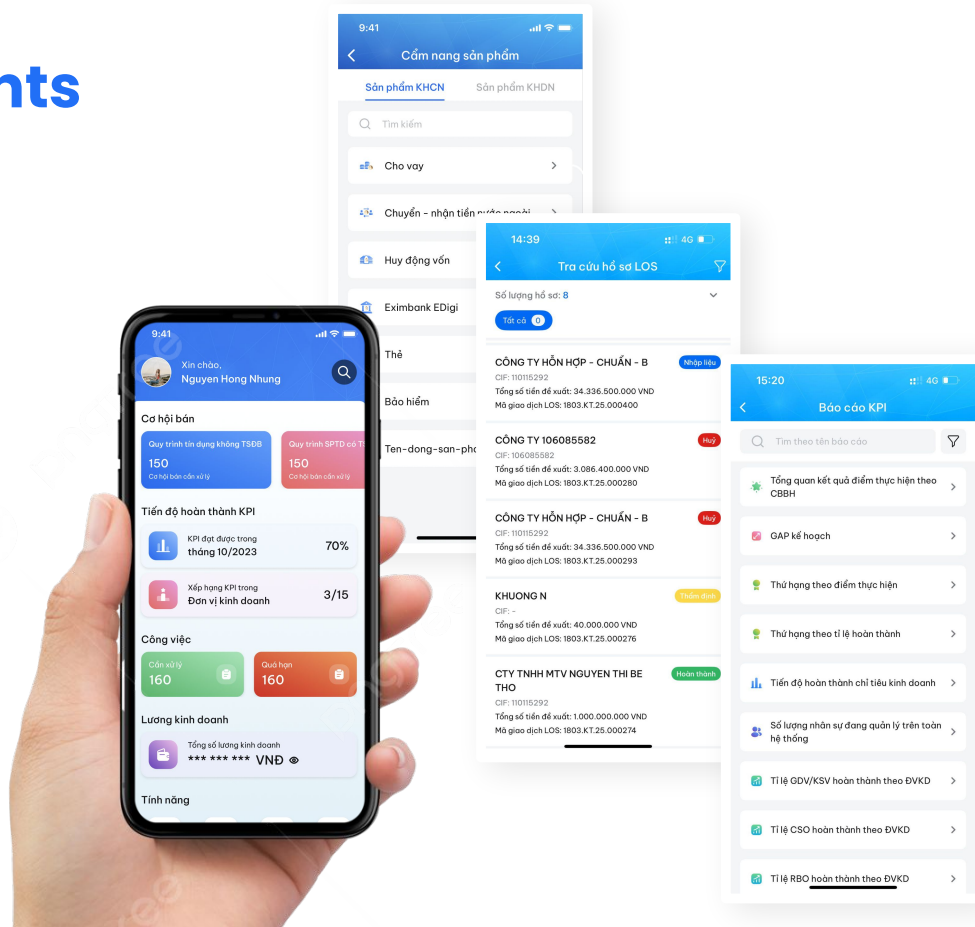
nts

9:41
Cẩm nang sản phẩm
Sản phẩm KHCN
Sản phẩm KHDN
Tìm kiếm
Cho vay
Chuyển - nhận tiền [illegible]
Huy động vốn
Eximbank EDigi
Thẻ
Bảo hiểm
Ten-dong-san-pha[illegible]

14:39
4G
Tra cứu hồ sơ LOS
Số lượng hồ sơ: 8
Tất cả 0
CÔNG TY HỖN HỢP - CHUẨN - B
Nhập liệu
CIF: 110115292
Tổng số tiền đề xuất: 34.336.500.000 VND
Mã giao dịch LOS: 1803.KT.25.000400
CÔNG TY 106085582
Huỷ
CIF: 106085582
Tổng số tiền đề xuất: 3.086.400.000 VND
Mã giao dịch LOS: 1803.KT.25.000280
CÔNG TY HỖN HỢP - CHUẨN - B
Huỷ
CIF: 110115292
Tổng số tiền đề xuất: 34.336.500.000 VND
Mã giao dịch LOS: 1803.KT.25.000293
KHUONG N
Thẩm định
CIF: -
Tổng số tiền đề xuất: 40.000.000 VND
Mã giao dịch LOS: 1803.KT.25.000276
CTY TNHH MTV NGUYEN THI BE THO
Hoàn thành
CIF: 110115292
Tổng số tiền đề xuất: 1.000.000.000 VND
Mã giao dịch LOS: 1803.KT.25.000274

15:20
4G
Báo cáo KPI
Tìm theo tên báo cáo
Tổng quan kết quả điểm thực hiện theo CBBH
GAP kế hoạch
Thứ hạng theo điểm thực hiện
Thứ hạng theo tỉ lệ hoàn thành
Tiến độ hoàn thành chỉ tiêu kinh doanh
Số lượng nhân sự đang quản lý trên toàn hệ thống
Tỉ lệ GDV/KSV hoàn thành theo ĐVKD
Tỉ lệ CSO hoàn thành theo ĐVKD
Tỉ lệ RBO hoàn thành theo ĐVKD

9:41
Xin chào,
Nguyen Hong Nhung
Cơ hội bán
Quy trình tín dụng không TSĐB
150
Cơ hội bán cần xử lý
Quy trình SPTD có T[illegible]
150
Cơ hội bán cần xử lý
Tiến độ hoàn thành KPI
KPI đạt được trong
tháng 10/2023
70%
Xếp hạng KPI trong
Đơn vị kinh doanh
3/15
Công việc
Cần xử lý
160
Quá hạn
160
Lương kinh doanh
Tổng số lương kinh doanh
*** *** *** VNĐ
Tính năng